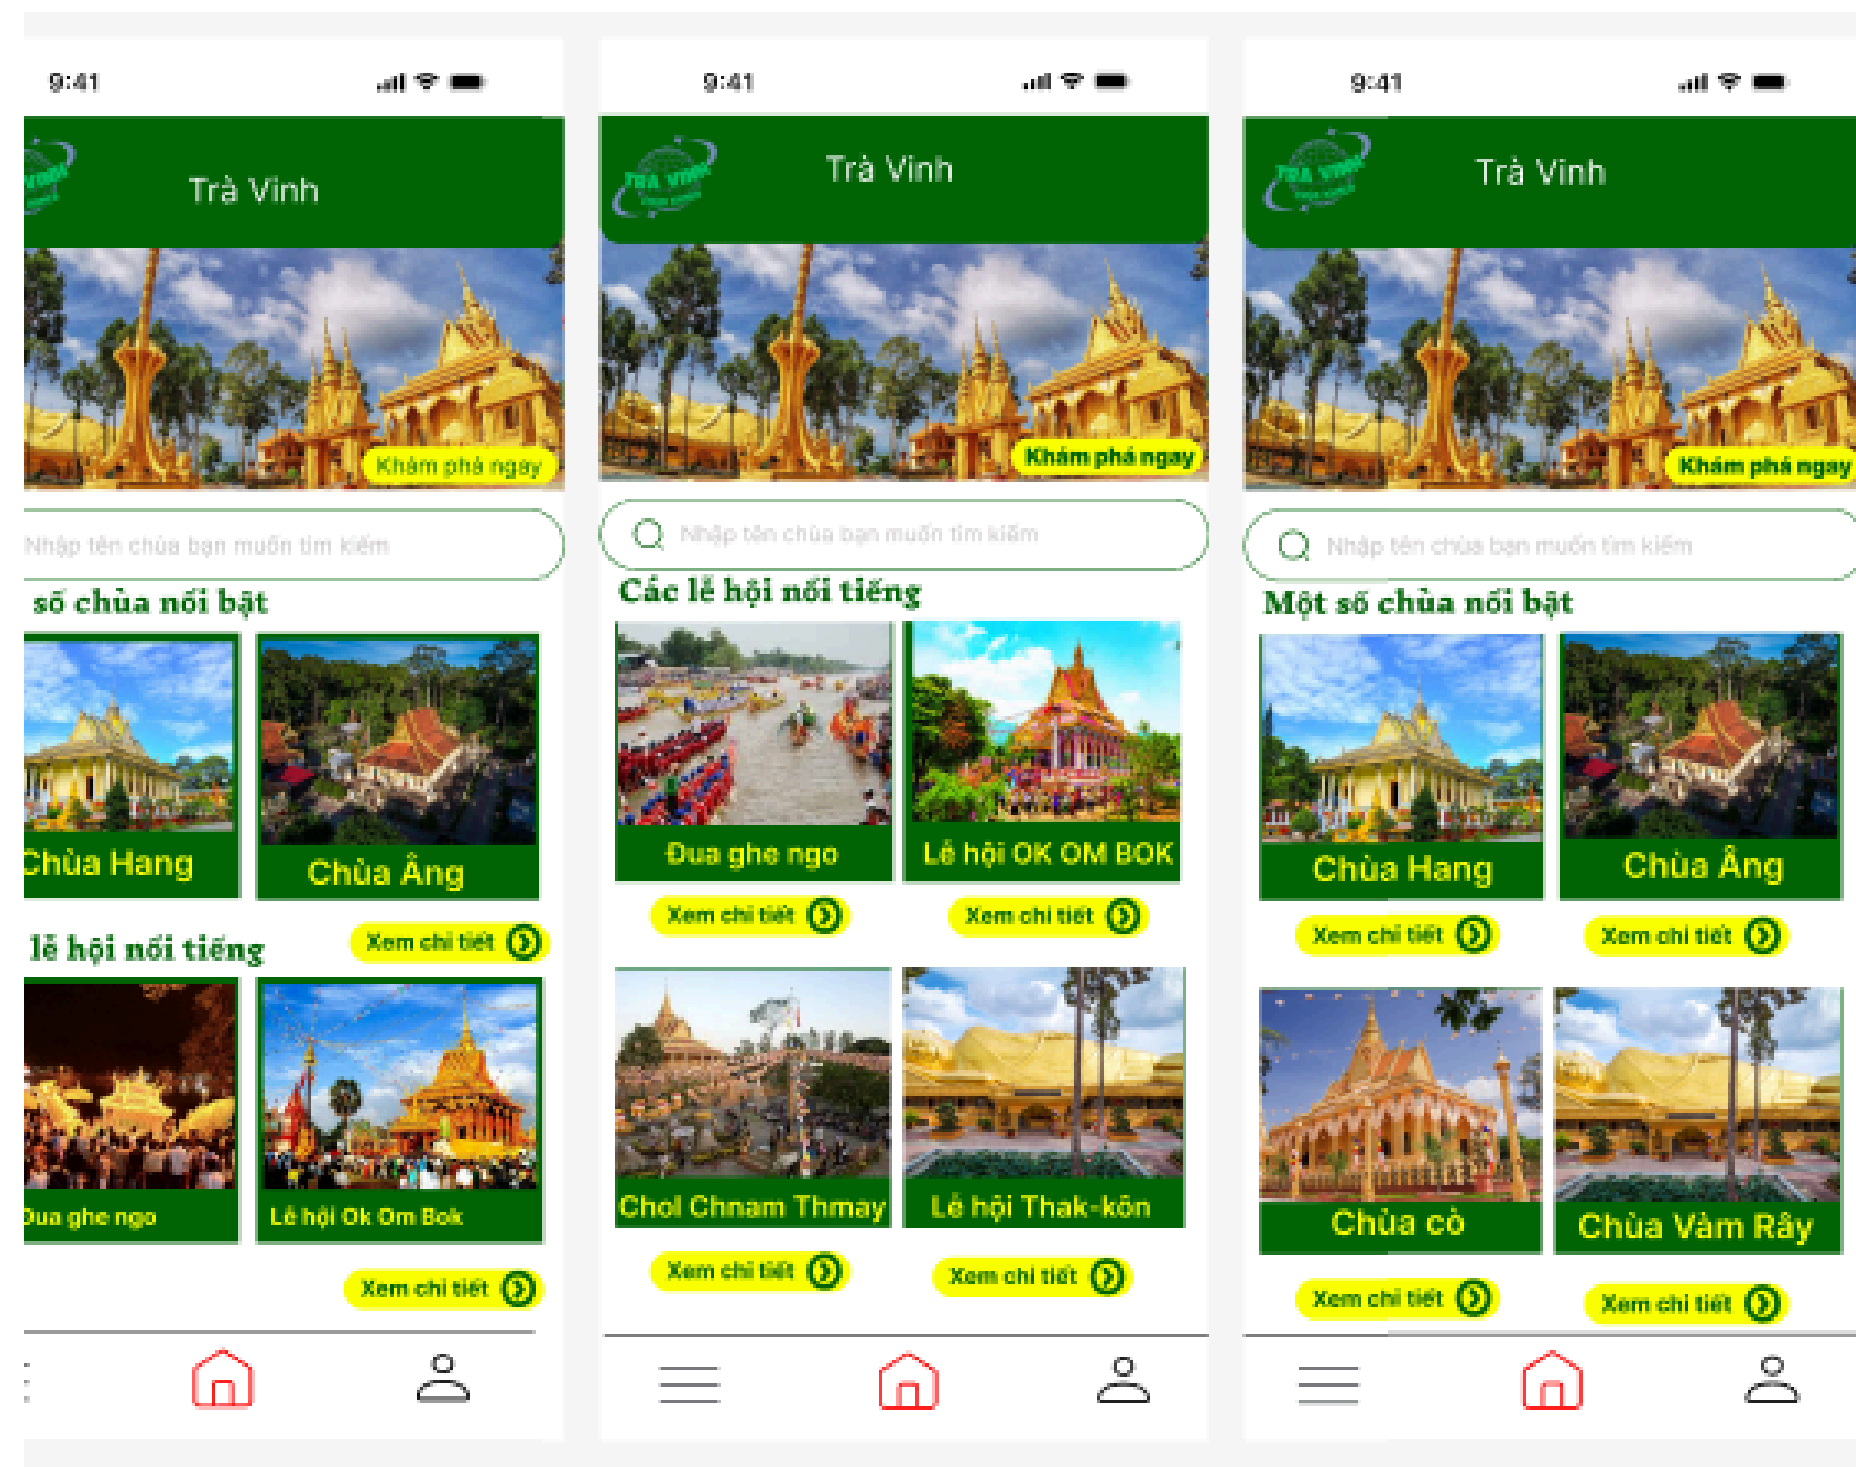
9:41

Trà Vinh

Khám phá ngay

Nhập tên chùa bạn muốn tìm kiếm

số chùa nổi bật

Chùa Hang

Chùa Ăng

lễ hội nổi tiếng

Xem chi tiết

Đua ghe ngo

Lễ hội Ok Om Bok

Xem chi tiết

9:41

TRÀ VINH

Trà Vinh

Khám phá ngay

Nhập tên chùa bạn muốn tìm kiếm

Các lễ hội nổi tiếng

Đua ghe ngo

Lễ hội OK OM BOK

Xem chi tiết

Xem chi tiết

Chol Chnam Thmay

Lễ hội Thak-kôn

Xem chi tiết

Xem chi tiết

9:41

TRÀ VINH

Trà Vinh

Khám phá ngay

Nhập tên chùa bạn muốn tìm kiếm

Một số chùa nổi bật

Chùa Hang

Chùa Ăng

Xem chi tiết

Xem chi tiết

Chùa cò

Chùa Vàm Rây

Xem chi tiết

Xem chi tiết